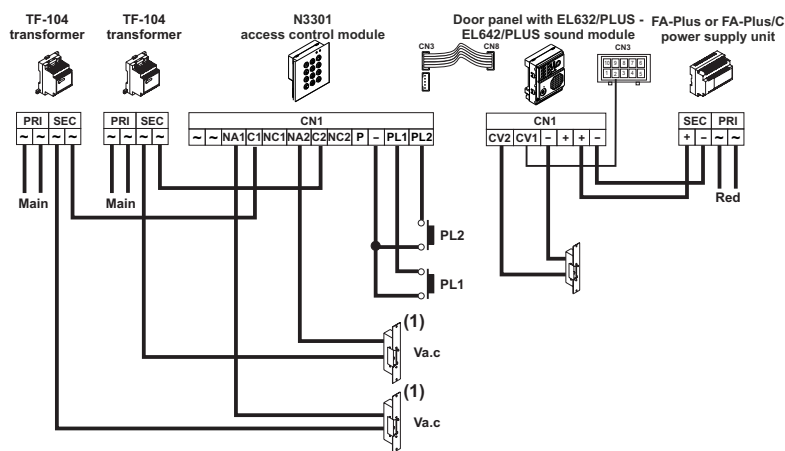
TF-104 transformer

TF-104 transformer

N3301 access control module

CN3 CN8

Door panel with EL632/PLUS - EL642/PLUS sound module

CN3

FA-Plus or FA-Plus/C power supply unit

| PRI | | SEC | |
|---|---|---|---|
| ~ | ~ | ~ | ~ |

| PRI | | SEC | |
|---|---|---|---|
| ~ | ~ | ~ | ~ |

CN1

| ~ | ~ | NA1 | C1 | NC1 | NA2 | C2 | NC2 | P | – | PL1 | PL2 |
|---|---|---|---|---|---|---|---|---|---|---|---|

CN1

| CV2 | CV1 | – | + | + | – |
|---|---|---|---|---|---|

| SEC | | PRI | |
|---|---|---|---|
| + | – | ~ | ~ |

Main

Main

Red

PL2

PL1

(1)

Va.c

(1)

Va.c